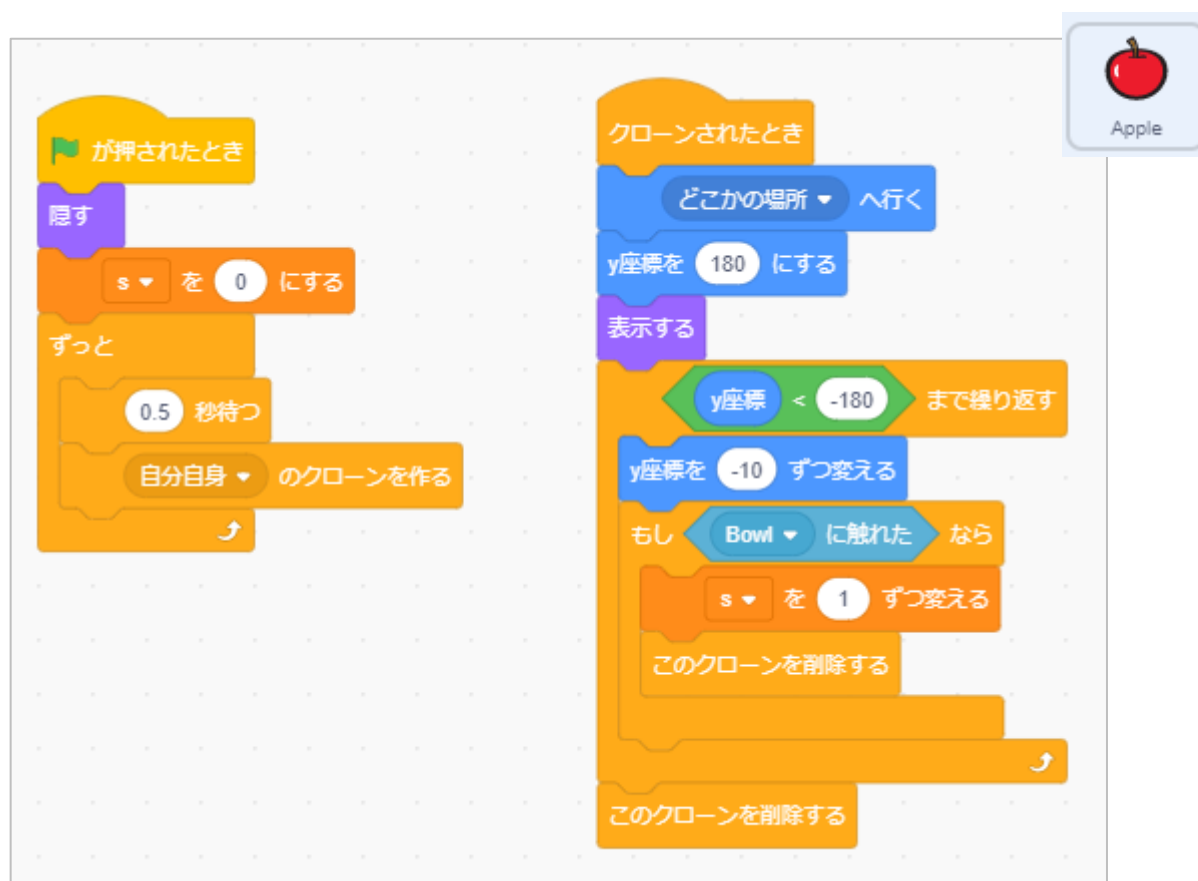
が押されたとき
隠す
s ▾ を 0 にする
ずっと
0.5 秒待つ
自分自身 ▾ のクローンを作る

クローンされたとき
どこかの場所 ▾ へ行く
y座標を 180 にする
表示する
y座標 < -180 まで繰り返す
y座標を -10 ずつ変える
もし Bowl ▾ に触れた なら
s ▾ を 1 ずつ変える
このクローンを削除する
このクローンを削除する

Apple